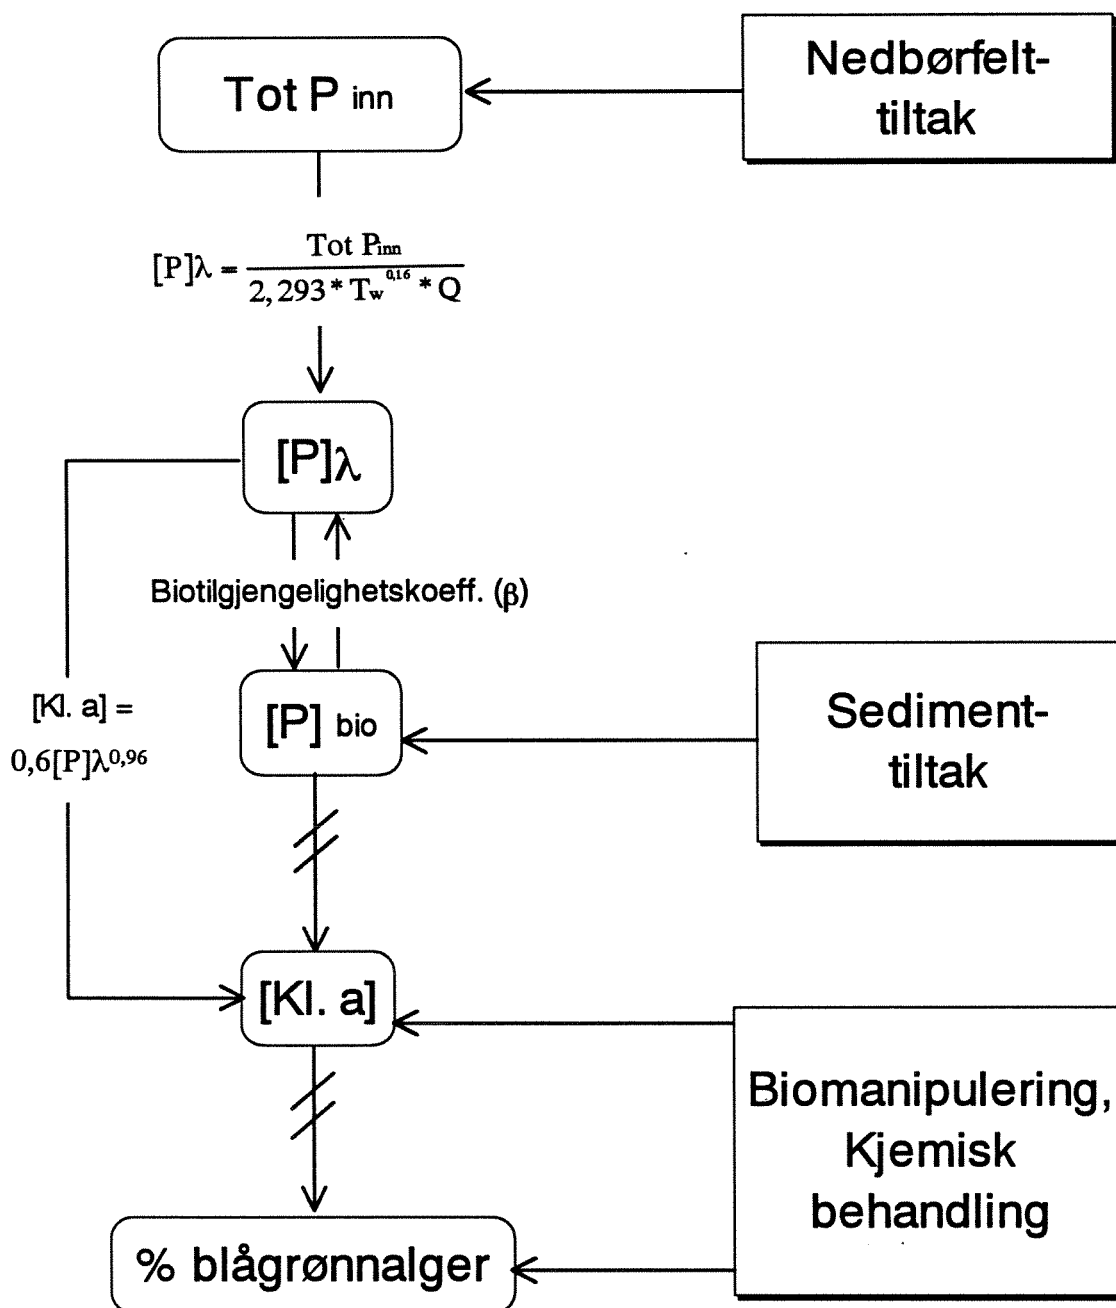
Tot P inn

Nedbørfelttiltak

$[P]\lambda = \frac{Tot\ P_{inn}}{2,293 * T_w^{0,16} * Q}$

[P]λ

Biotilgjengelighetskoeff. (β)

[Kl. a] = $0,6[P]\lambda^{0,96}$

[P] bio

Sedimenttiltak

[Kl. a]

Biomanipulering, Kjemisk behandling

% blågrønnalger